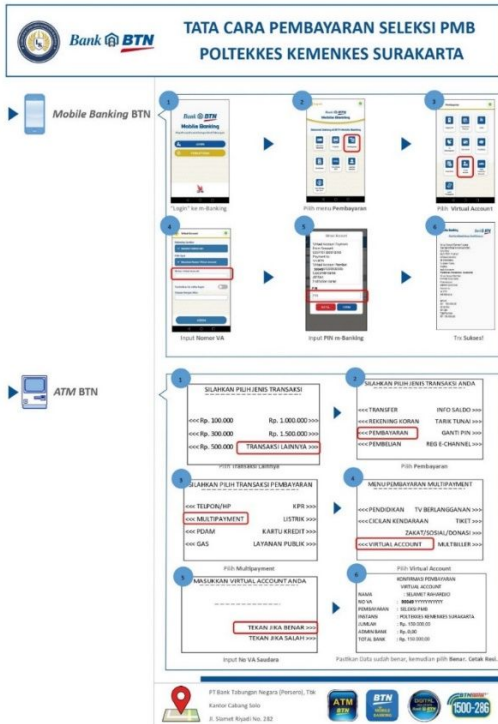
Bank BTN

TATA CARA PEMBAYARAN SELEKSI PMB POLTEKKES KEMENKES SURAKARTA

Mobile Banking BTN

1
Bank BTN
Mobile Banking
"Login" ke m-Banking

2
Pilih menu Pembayaran

3
Pilih Virtual Account

4
Input Nomor VA

5
Input PIN m-Banking

6
Trx Sukses!

ATM BTN

1
SILAHKAN PILIH JENIS TRANSAKSI
<<< Rp. 100.000 Rp. 1.000.000 >>>
<<< Rp. 300.000 Rp. 1.500.000 >>>
<<< Rp. 500.000 TRANSAKSI LAINNYA >>>
Pilih Transaksi Lainnya

2
SILAHKAN PILIH JENIS TRANSAKSI ANDA
<<< TRANSFER INFO SALDO >>>
<<< REKENING KORAN TARIK TUNAI >>>
<<< PEMBAYARAN GANTI PIN >>>
<<< PEMBELIAN REG E-CHANNEL >>>
Pilih Pembayaran

3
SILAHKAN PILIH TRANSAKSI PEMBAYARAN
<<< TELPON/HP KPR >>>
<<< MULTIPAYMENT LISTRIK >>>
<<< PDAM KARTU KREDIT >>>
<<< GAS LAYANAN PUBLIK >>>
Pilih Multipayment

4
MENU PEMBAYARAN MULTIPAYMENT
<<< PENDIDIKAN TV BERLANGGANAN >>>
<<< CICILAN KENDARAAN TIKET >>>
ZAKAT/SOSIAL/DONASI >>>
<<< VIRTUAL ACCOUNT MULTIBILLER >>>
Pilih Virtual Account

5
MASUKKAN VIRTUAL ACCOUNT ANDA
TEKAN JIKA BENAR >>>
TEKAN JIKA SALAH >>>
Input No VA Saudara

6
KONFIRMASI PEMBAYARAN
VIRTUAL ACCOUNT
NAMA : SELAMET RAHARDJO
NO VA : 90048YYYYYYYYYY
PEMBAYARAN : 50.000 PMB
INSTANSI : POLTEKKES KEMENKES SURAKARTA
JUMLAH : Rp. 100.000,00
ADMIN BANK : Rp. 0,00
TOTAL BAYAR : Rp. 100.000,00
Pastikan Data sudah benar, kemudian pilih Benar. Cetak Resi.

PT Bank Tabungan Negara (Persero), Tbk
Kantor Cabang Solo
Jl. Slamet Riyadi No. 282

ATM BTN
BTN Mobile Banking
DIGITAL BANKING
1500-286